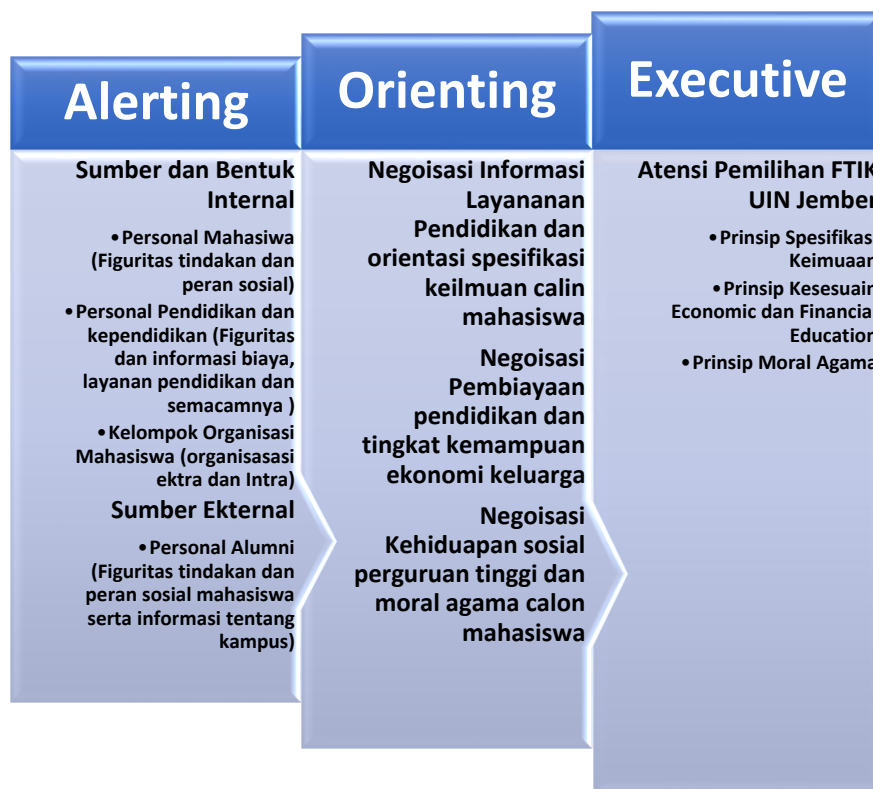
Alerting

Sumber dan Bentuk Internal

•Personal Mahasiwa (Figuritas tindakan dan peran sosial)

•Personal Pendidikan dan kependidikan (Figuritas dan informasi biaya, layanan pendidikan dan semacamnya )

•Kelompok Organisasi Mahasiswa (organisasasi ektra dan Intra)

Sumber Ekternal

•Personal Alumni (Figuritas tindakan dan peran sosial mahasiswa serta informasi tentang kampus)

Orienting

Negoisasi Informasi Layananan Pendidikan dan orientasi spesifikasi keilmuan calin mahasiswa

Negoisasi Pembiayaan pendidikan dan tingkat kemampuan ekonomi keluarga

Negoisasi Kehiduapan sosial perguruan tinggi dan moral agama calon mahasiswa

Executive

Atensi Pemilihan FTIK UIN Jember

•Prinsip Spesifikas Keimuan

•Prinsip Kesesuain Economic dan Financia Education

•Prinsip Moral Agama